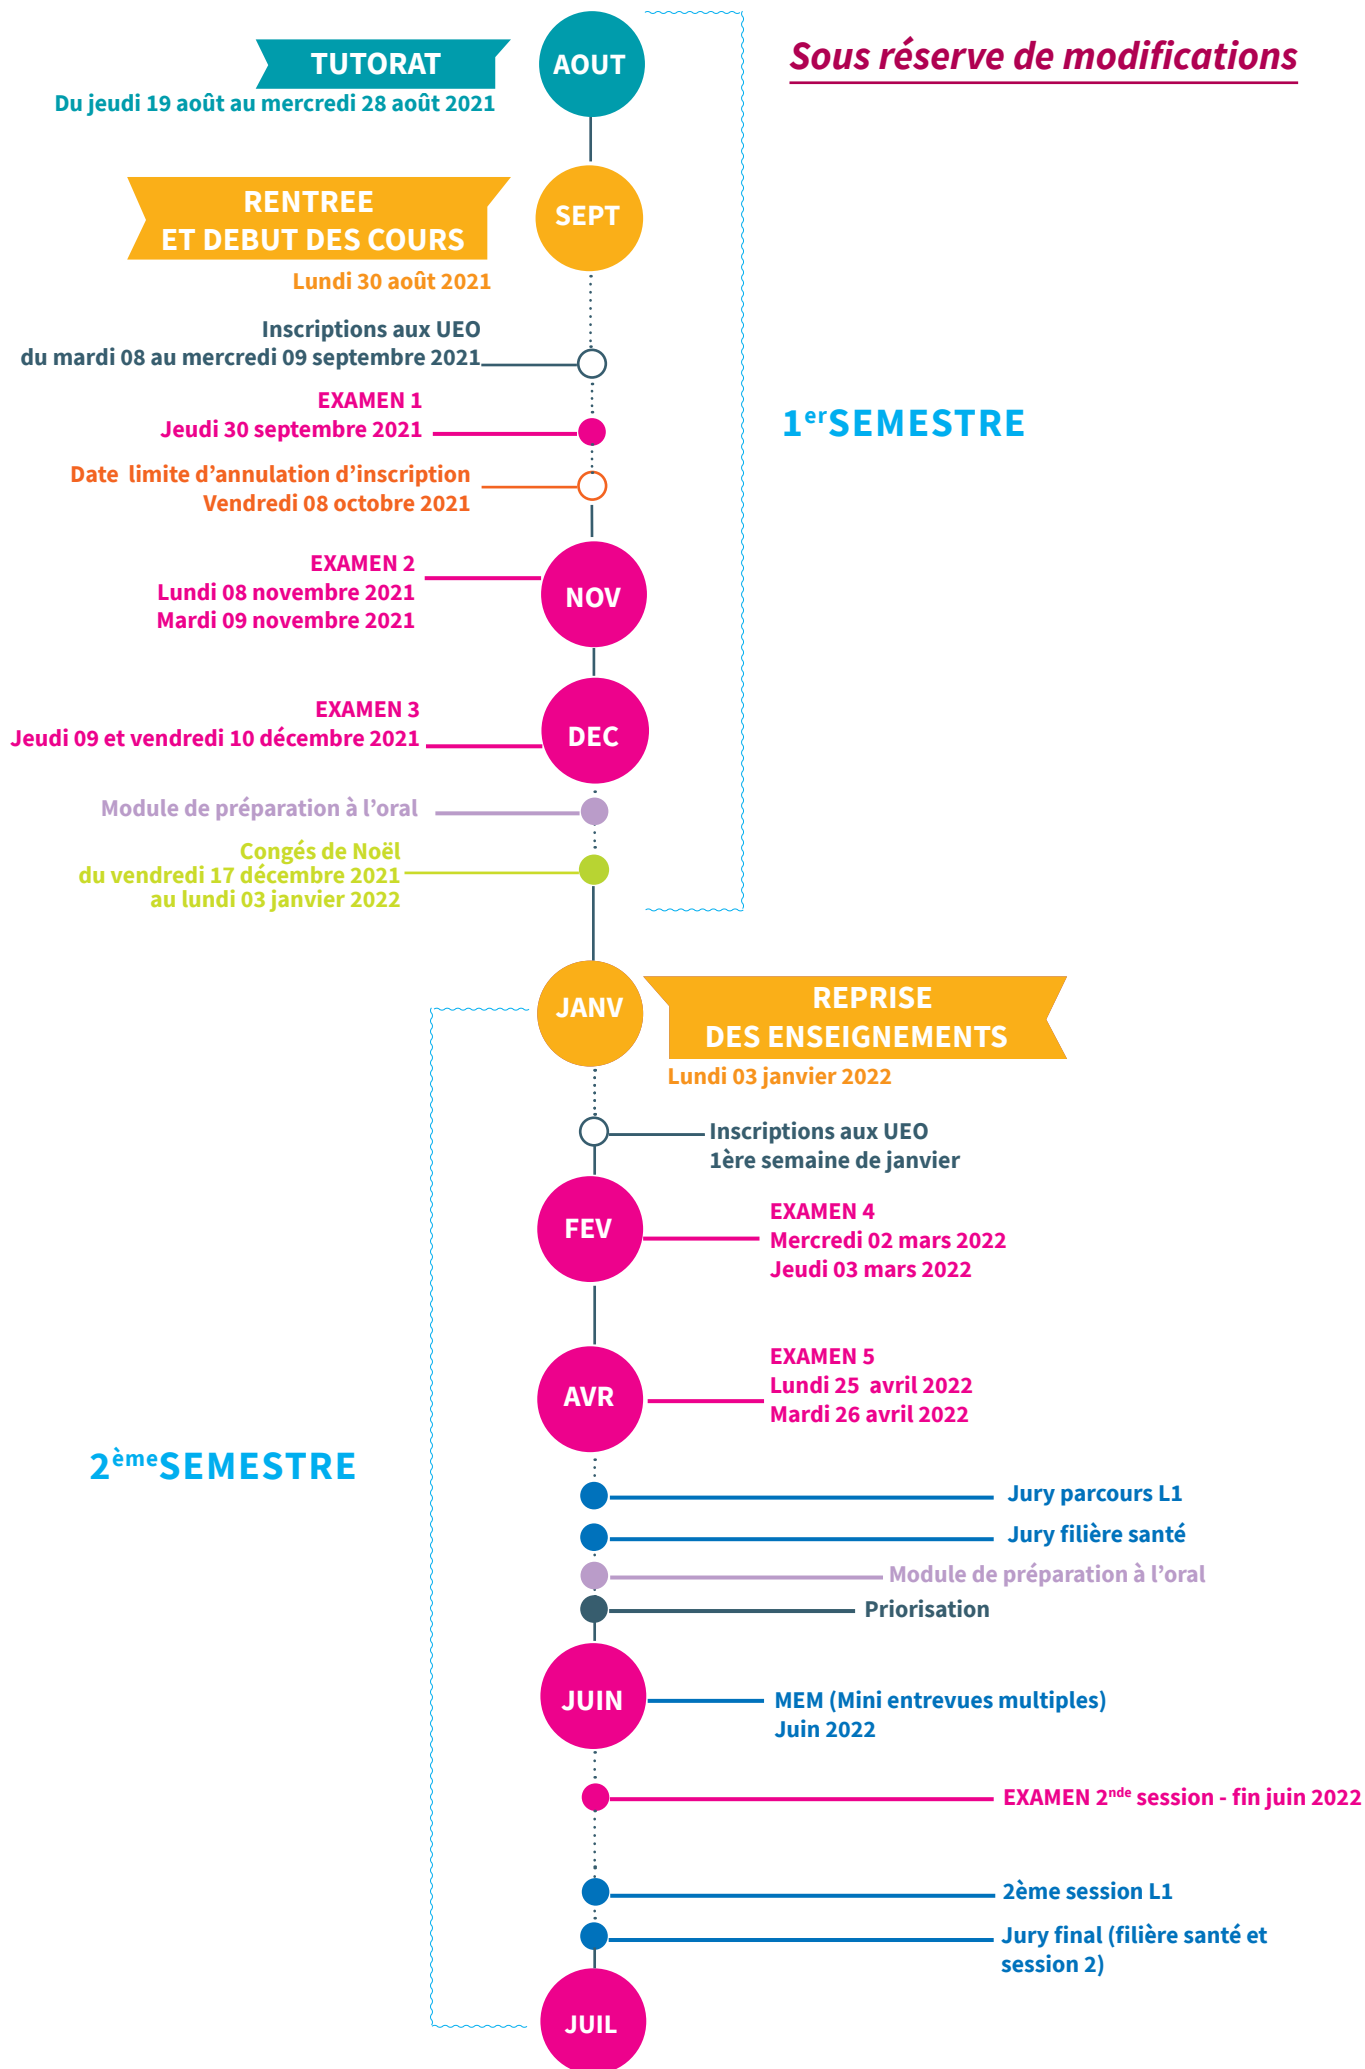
TUTORAT
Du jeudi 19 août au mercredi 28 août 2021

AOUT

Sous réserve de modifications

RENTREE
ET DEBUT DES COURS
Lundi 30 août 2021

SEPT

Inscriptions aux UEO
du mardi 08 au mercredi 09 septembre 2021

EXAMEN 1
Jeudi 30 septembre 2021

$1^{er}$SEMESTRE

Date limite d'annulation d'inscription
Vendredi 08 octobre 2021

EXAMEN 2
Lundi 08 novembre 2021
Mardi 09 novembre 2021

NOV

EXAMEN 3
Jeudi 09 et vendredi 10 décembre 2021

DEC

Module de préparation à l'oral

Congés de Noël
du vendredi 17 décembre 2021
au lundi 03 janvier 2022

JANV

REPRISE
DES ENSEIGNEMENTS
Lundi 03 janvier 2022

Inscriptions aux UEO
1ère semaine de janvier

FEV

EXAMEN 4
Mercredi 02 mars 2022
Jeudi 03 mars 2022

AVR

EXAMEN 5
Lundi 25 avril 2022
Mardi 26 avril 2022

$2^{ème}$SEMESTRE

Jury parcours L1
Jury filière santé
Module de préparation à l'oral
Priorisation

JUIN

MEM (Mini entrevues multiples)
Juin 2022

EXAMEN $2^{nde}$ session - fin juin 2022

2ème session L1
Jury final (filière santé et session 2)

JUIL